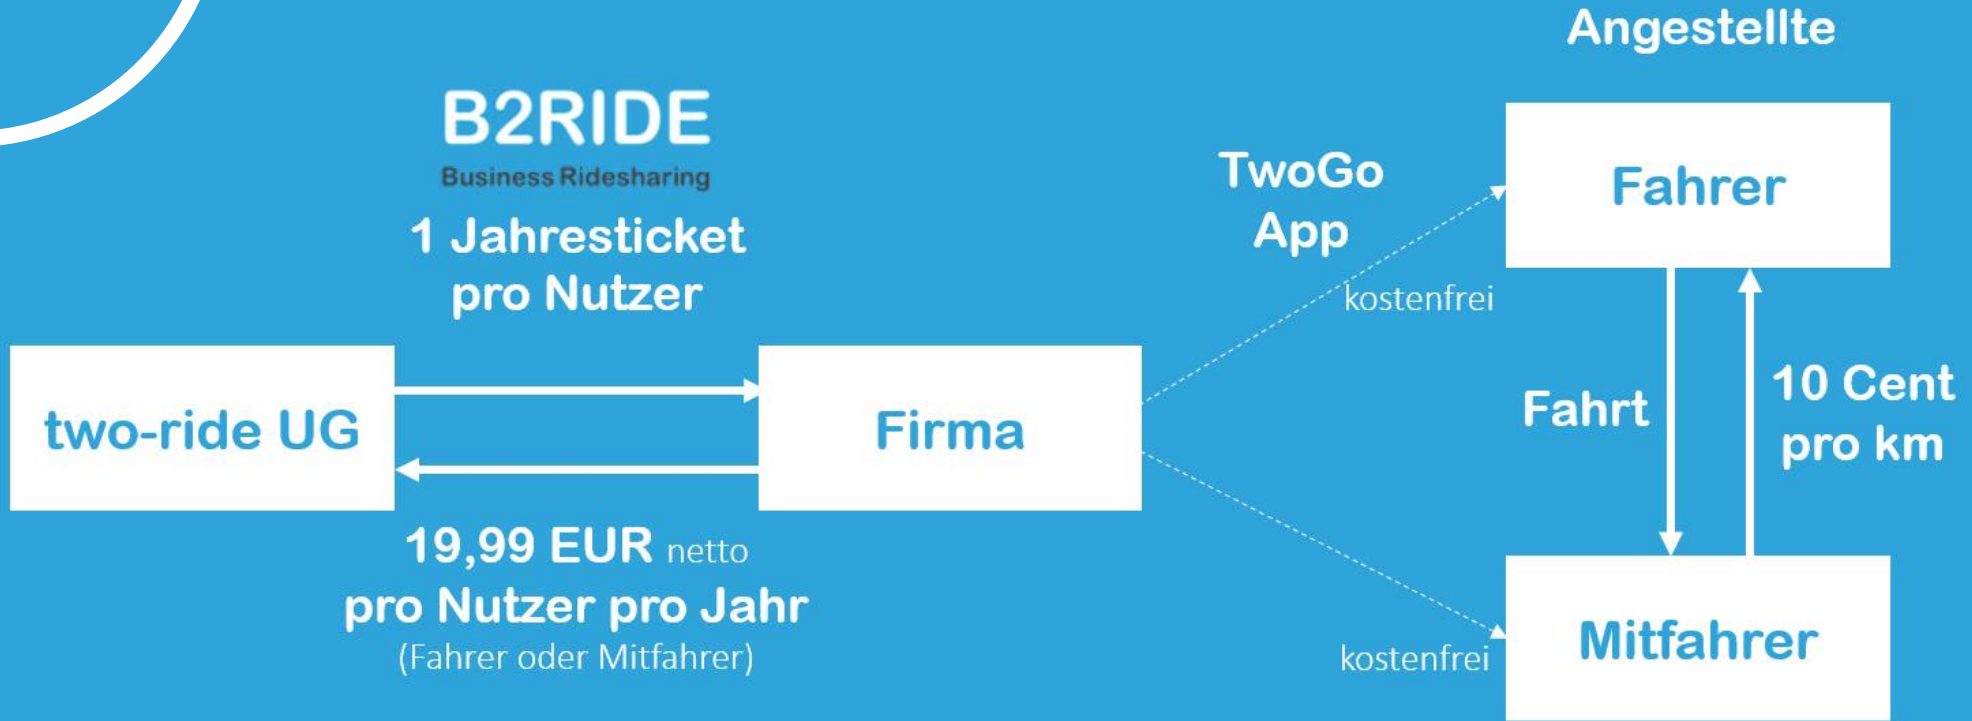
Angestellte

B2RIDE
Business Ridesharing

1 Jahresticket pro Nutzer

TwoGo App

Fahrer

kostenfrei

two-ride UG

Firma

Fahrt

10 Cent pro km

19,99 EUR netto
pro Nutzer pro Jahr
(Fahrer oder Mitfahrer)

kostenfrei

Mitfahrer